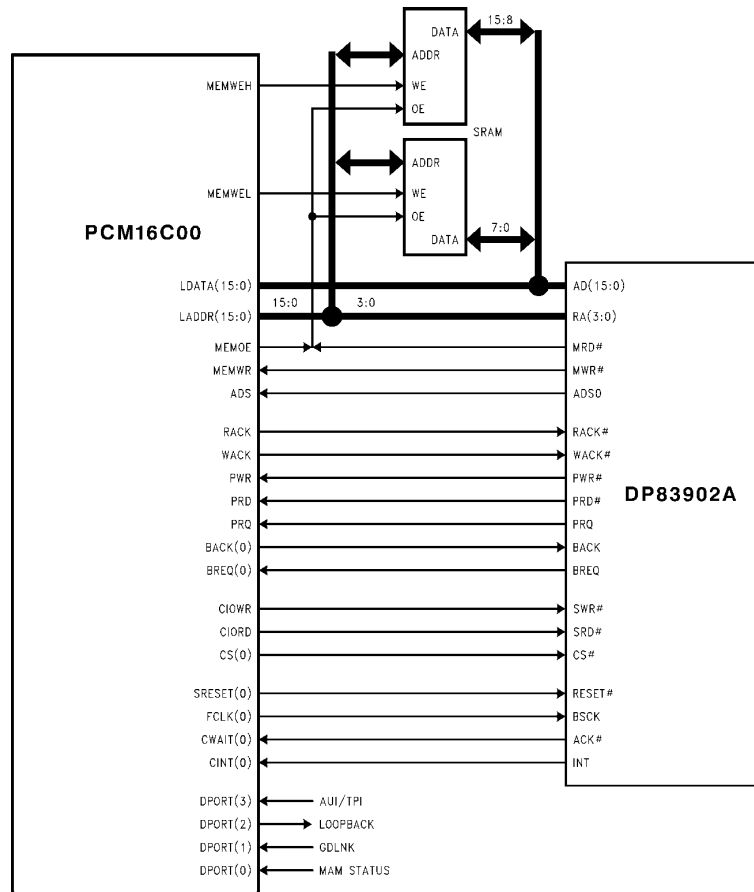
DATA
ADDR
WE
OE
15:8
SRAM
ADDR
WE
OE
DATA
7:0

PCM16C00

MEMWEH
MEMWEL
LDATA(15:0)
LADDR(15:0)
15:0
3:0
MEMOE
MEMWR
ADS
RACK
WACK
PWR
PRD
PRQ
BACK(0)
BREQ(0)
CIOWR
CIORD
CS(0)
SRESET(0)
FCLK(0)
CWAIT(0)
CINT(0)
DPORT(3)
DPORT(2)
DPORT(1)
DPORT(0)
AUI/TPI
LOOPBACK
GDLNK
MAM STATUS

DP83902A

AD(15:0)
RA(3:0)
MRD#
MWR#
ADS0
RACK#
WACK#
PWR#
PRD#
PRQ
BACK
BREQ
SWR#
SRD#
CS#
RESET#
BSCK
ACK#
INT